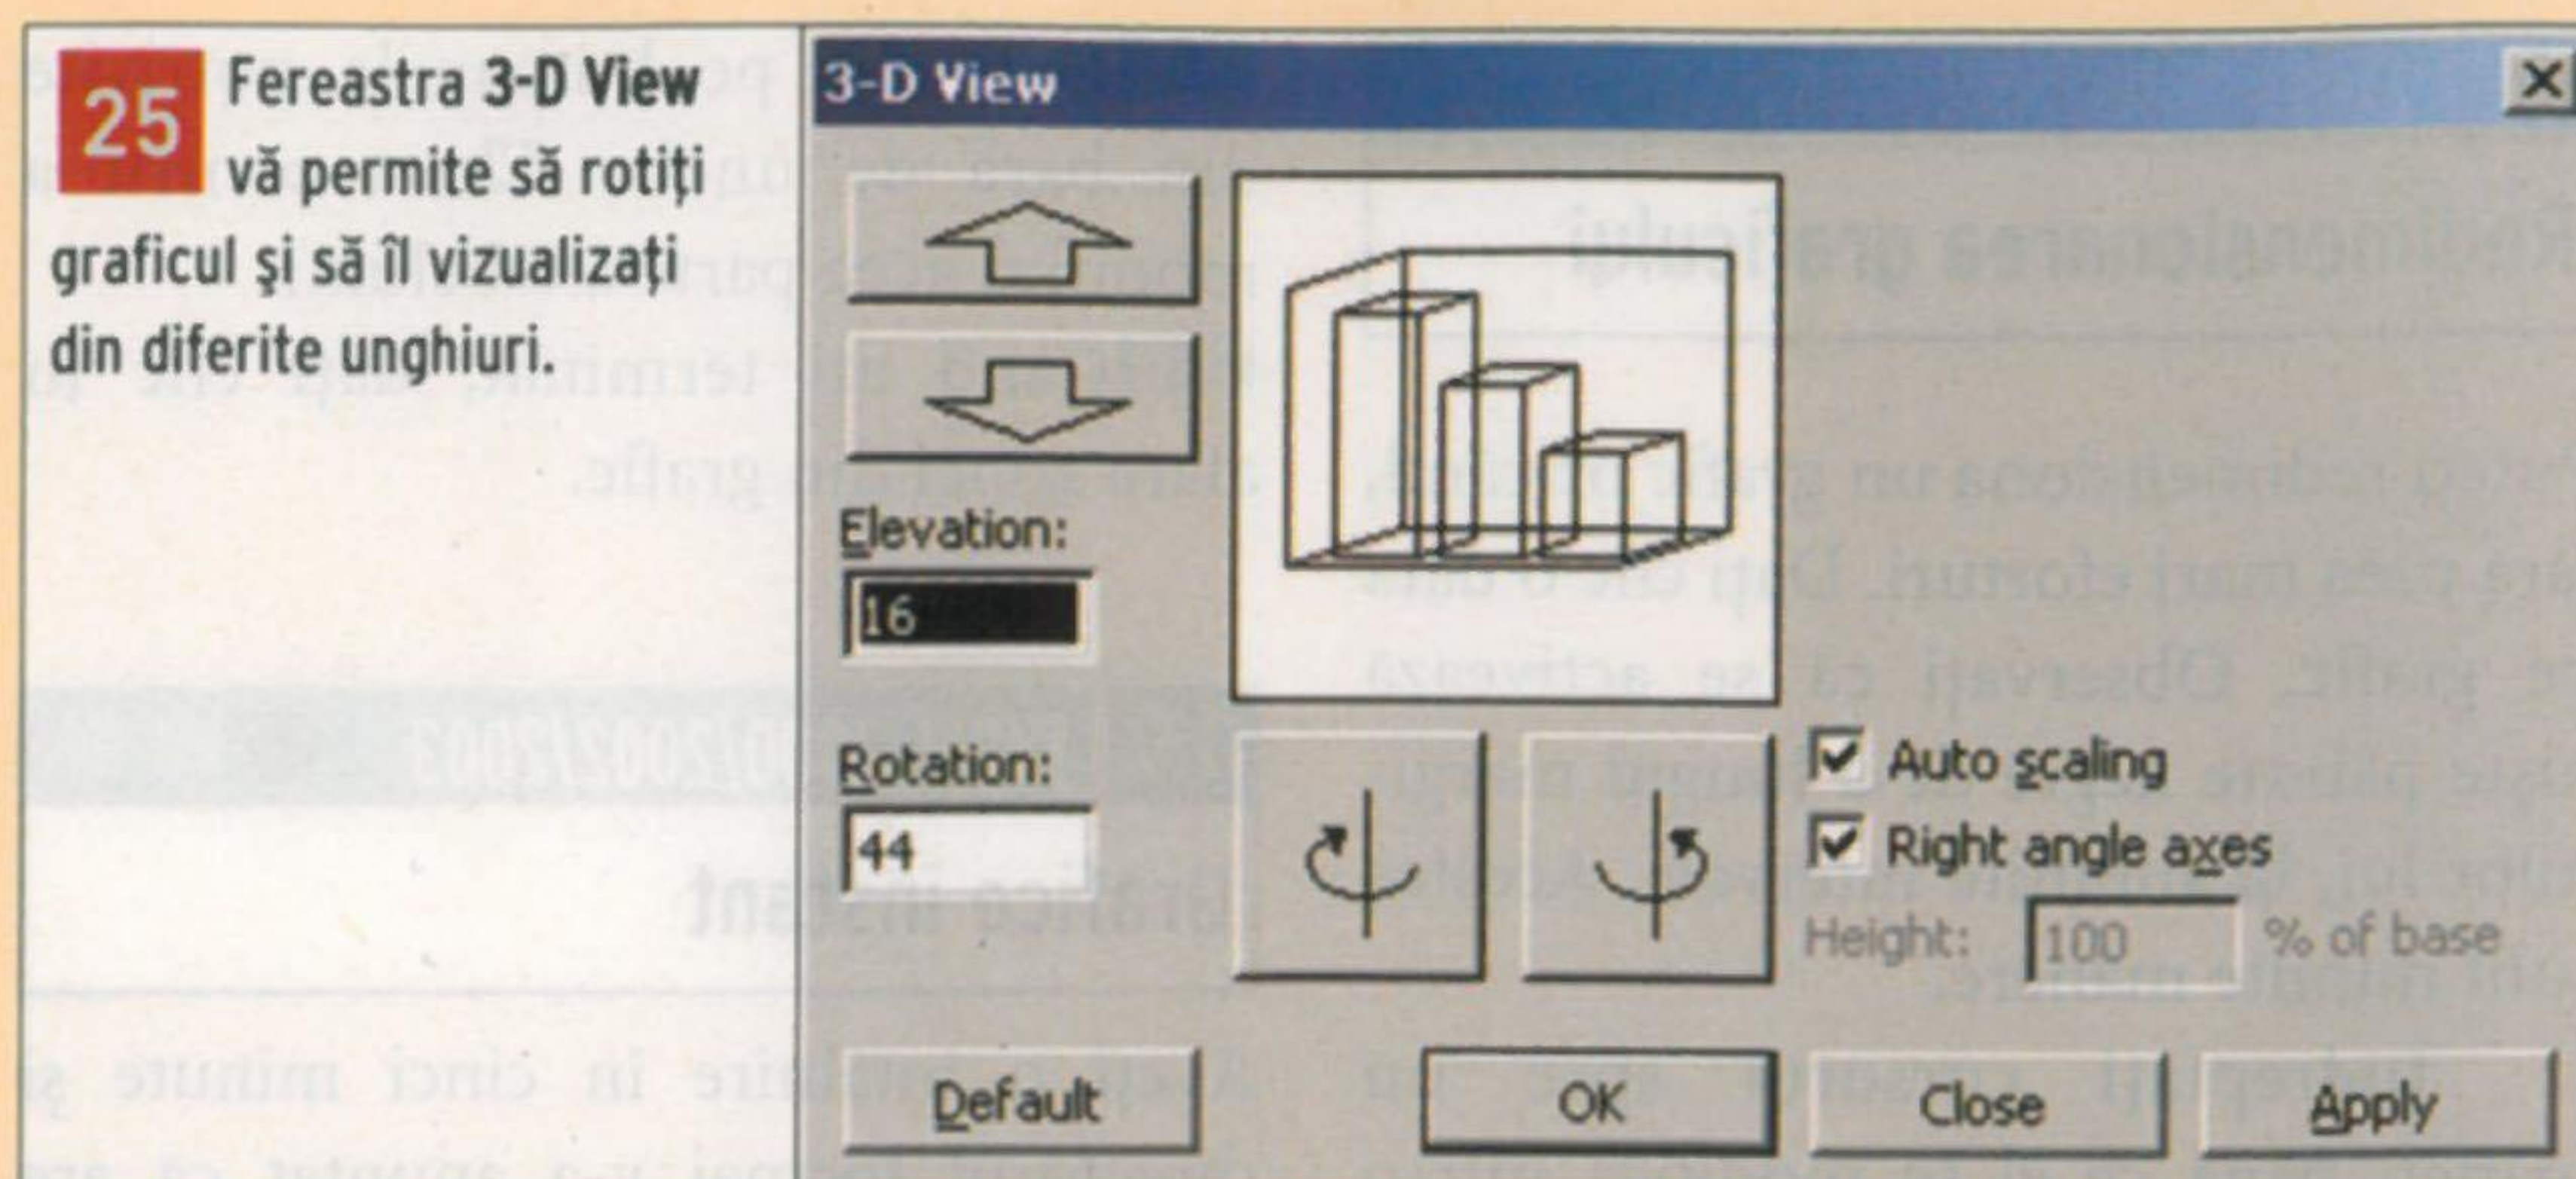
25 Fereastra 3-D View vă permite să rotiți graficul şi să îl vizualizați din diferite unghiuri.

3-D View

Elevation:

16

Rotation:

44

Auto scaling

Right angle axes

Height: 100 % of base

Default

OK

Close

Apply